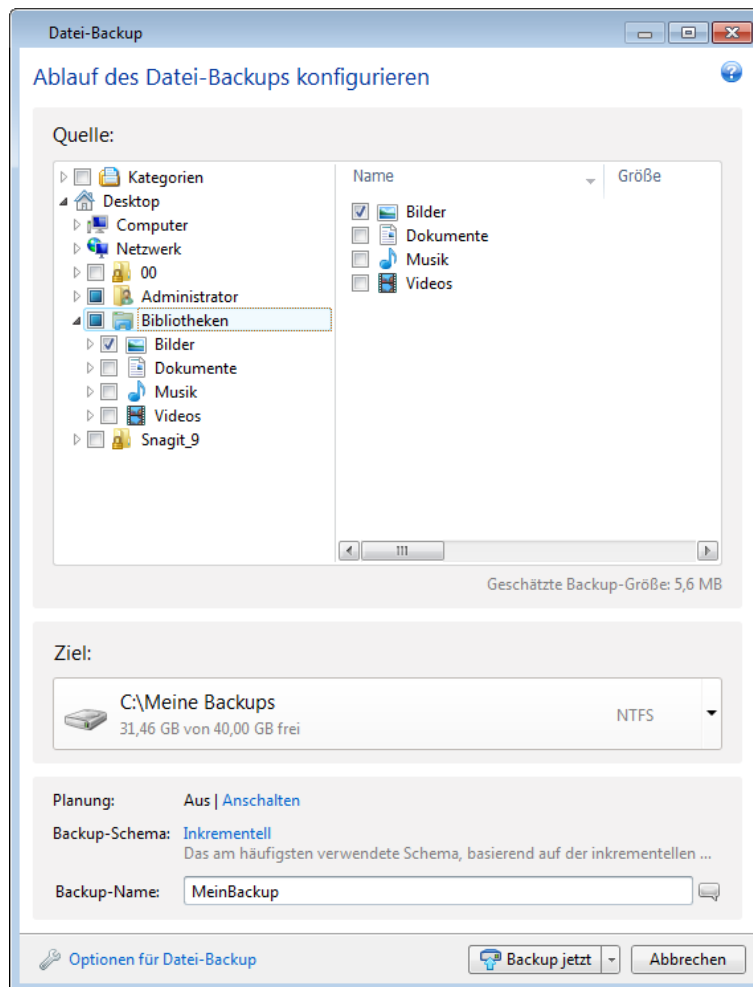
Datei-Backup

Ablauf des Datei-Backups konfigurieren

Quelle:

Kategorien
Desktop
Computer
Netzwerk
00
Administrator
Bibliotheken
Bilder
Dokumente
Musik
Videos
Snagit_9

| Name | Größe |
|---|---|
| Bilder | |
| Dokumente | |
| Musik | |
| Videos | |

Geschätzte Backup-Größe: 5,6 MB

Ziel:

C:\Meine Backups
31,46 GB von 40,00 GB frei
NTFS

Planung: Aus | Anschalten

Backup-Schema: Inkrementell
Das am häufigsten verwendete Schema, basierend auf der inkrementellen ...

Backup-Name: MeinBackup

Optionen für Datei-Backup

Backup jetzt

Abbrechen